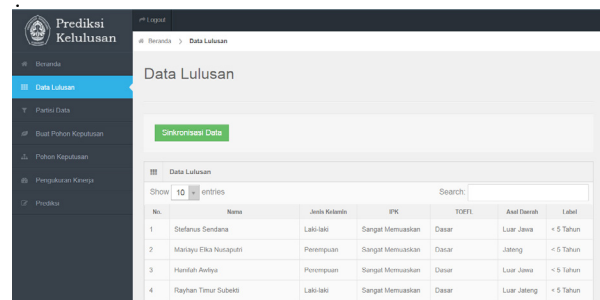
Prediksi Kelulusan

Logout

Beranda > Data Lulusan

Beranda
Data Lulusan
Partisi Data
Buat Pohon Keputusan
Pohon Keputusan
Pengukuran Kinerja
Prediksi

Data Lulusan

Sinkronisasi Data

Data Lulusan

Show 10 entries

Search:

| No. | Nama | Jenis Kelamin | IPK | TOEFL | Asal Daerah | Label |
|---|---|---|---|---|---|---|
| 1 | Stefanus Sendana | Laki-laki | Sangat Memuaskan | Dasar | Luar Jawa | < 5 Tahun |
| 2 | Mariayu Elka Nusaputri | Perempuan | Sangat Memuaskan | Dasar | Jateng | < 5 Tahun |
| 3 | Hanifah Awliya | Perempuan | Sangat Memuaskan | Dasar | Luar Jawa | < 5 Tahun |
| 4 | Rayhan Timur Subekti | Laki-laki | Sangat Memuaskan | Dasar | Luar Jateng | < 5 Tahun |